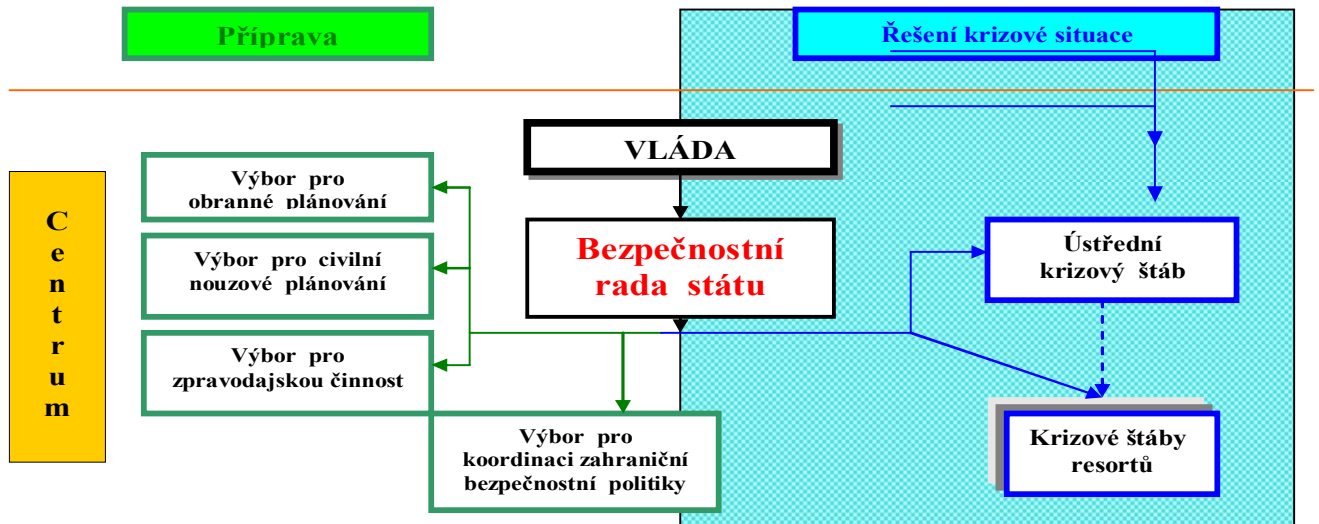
Příprava

Řešení krizové situace

Centrum

VLÁDA

Výbor pro obranné plánování

Výbor pro civilní nouzové plánování

Výbor pro zpravodajskou činnost

Bezpečnostní rada státu

Ústřední krizový štáb

Výbor pro koordinaci zahraniční bezpečnostní politiky

Krizové štáby resortů